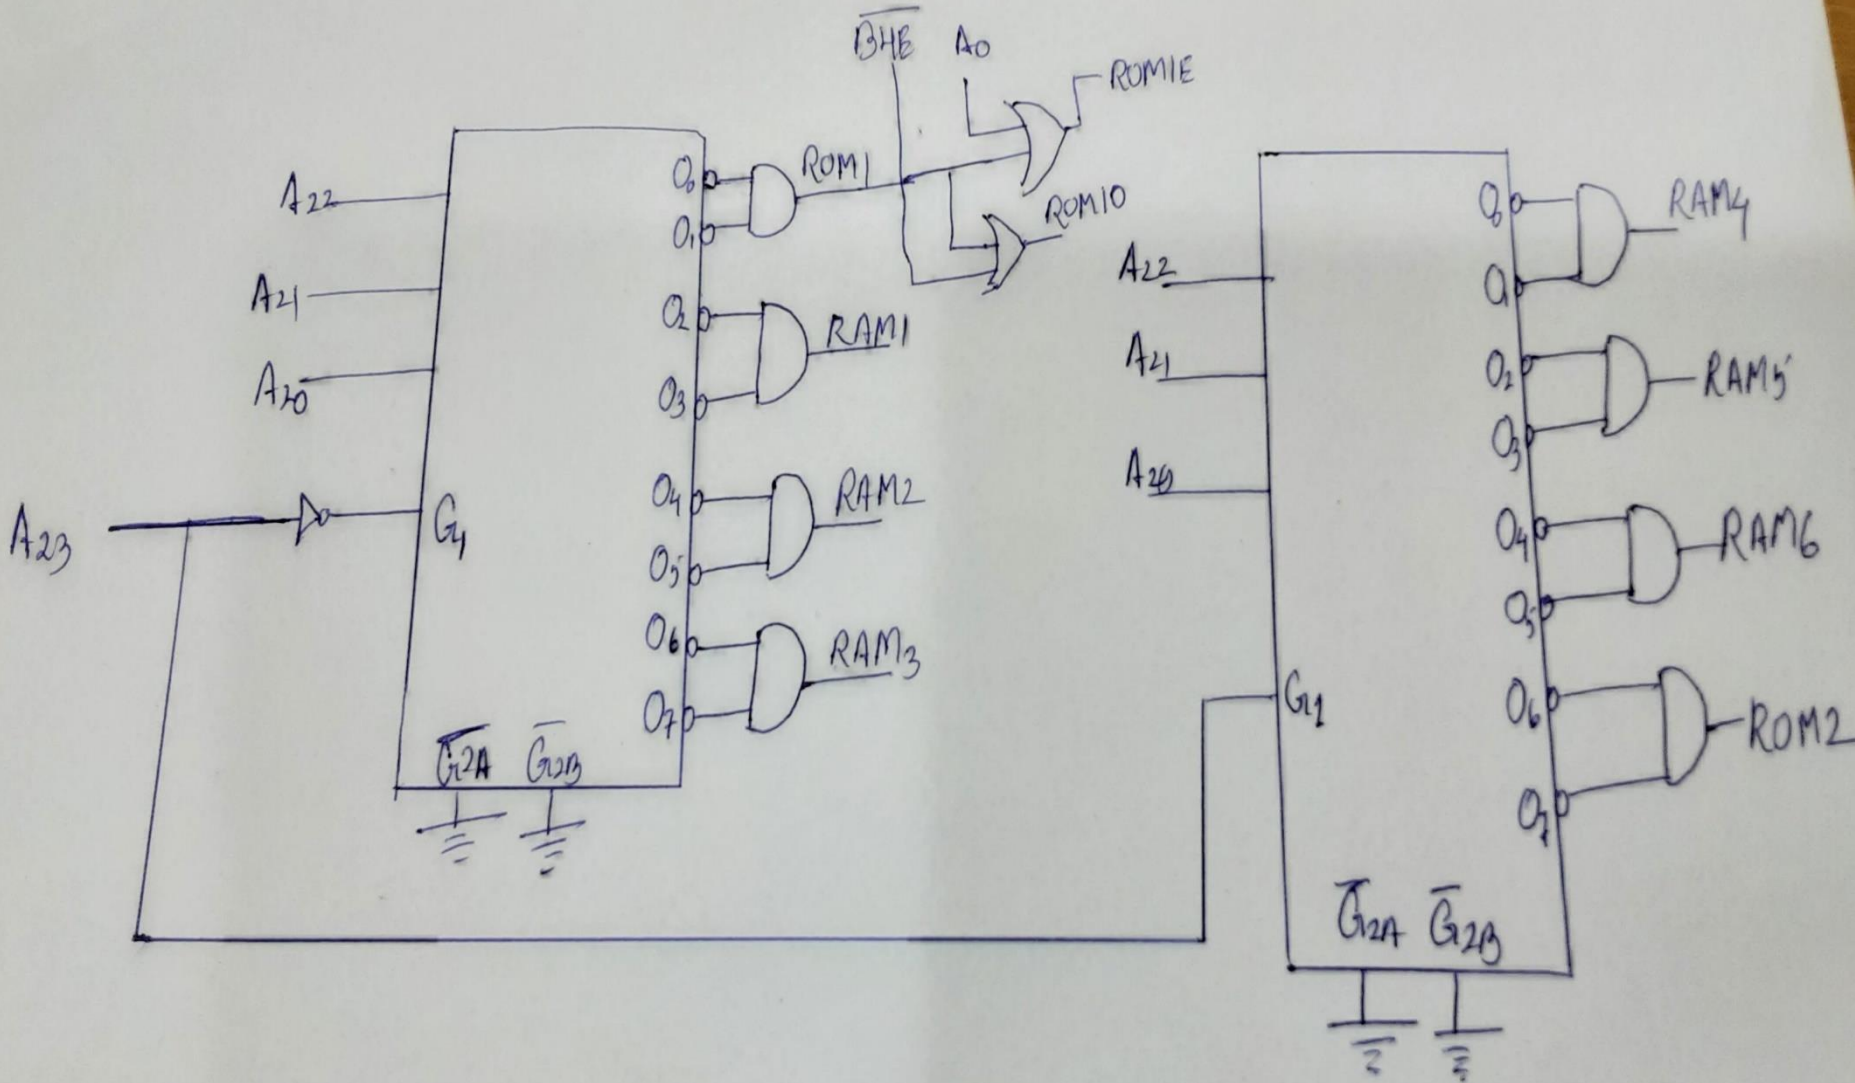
$\overline{BHE}$ $A_0$

ROMIE

ROM1

ROMIO

$A_{22}$

$A_{21}$

$A_{20}$

$A_{23}$

$G_1$

$O_0$

$O_1$

$O_2$

$O_3$

$O_4$

$O_5$

$O_6$

$O_7$

RAM1

RAM2

RAM3

$\overline{G_{2A}}$ $\overline{G_{2B}}$

$A_{22}$

$A_{21}$

$A_{20}$

$G_1$

$O_0$

$O_1$

$O_2$

$O_3$

$O_4$

$O_5$

$O_6$

$O_7$

RAM4

RAM5

RAM6

ROM2

$\overline{G_{2A}}$ $\overline{G_{2B}}$